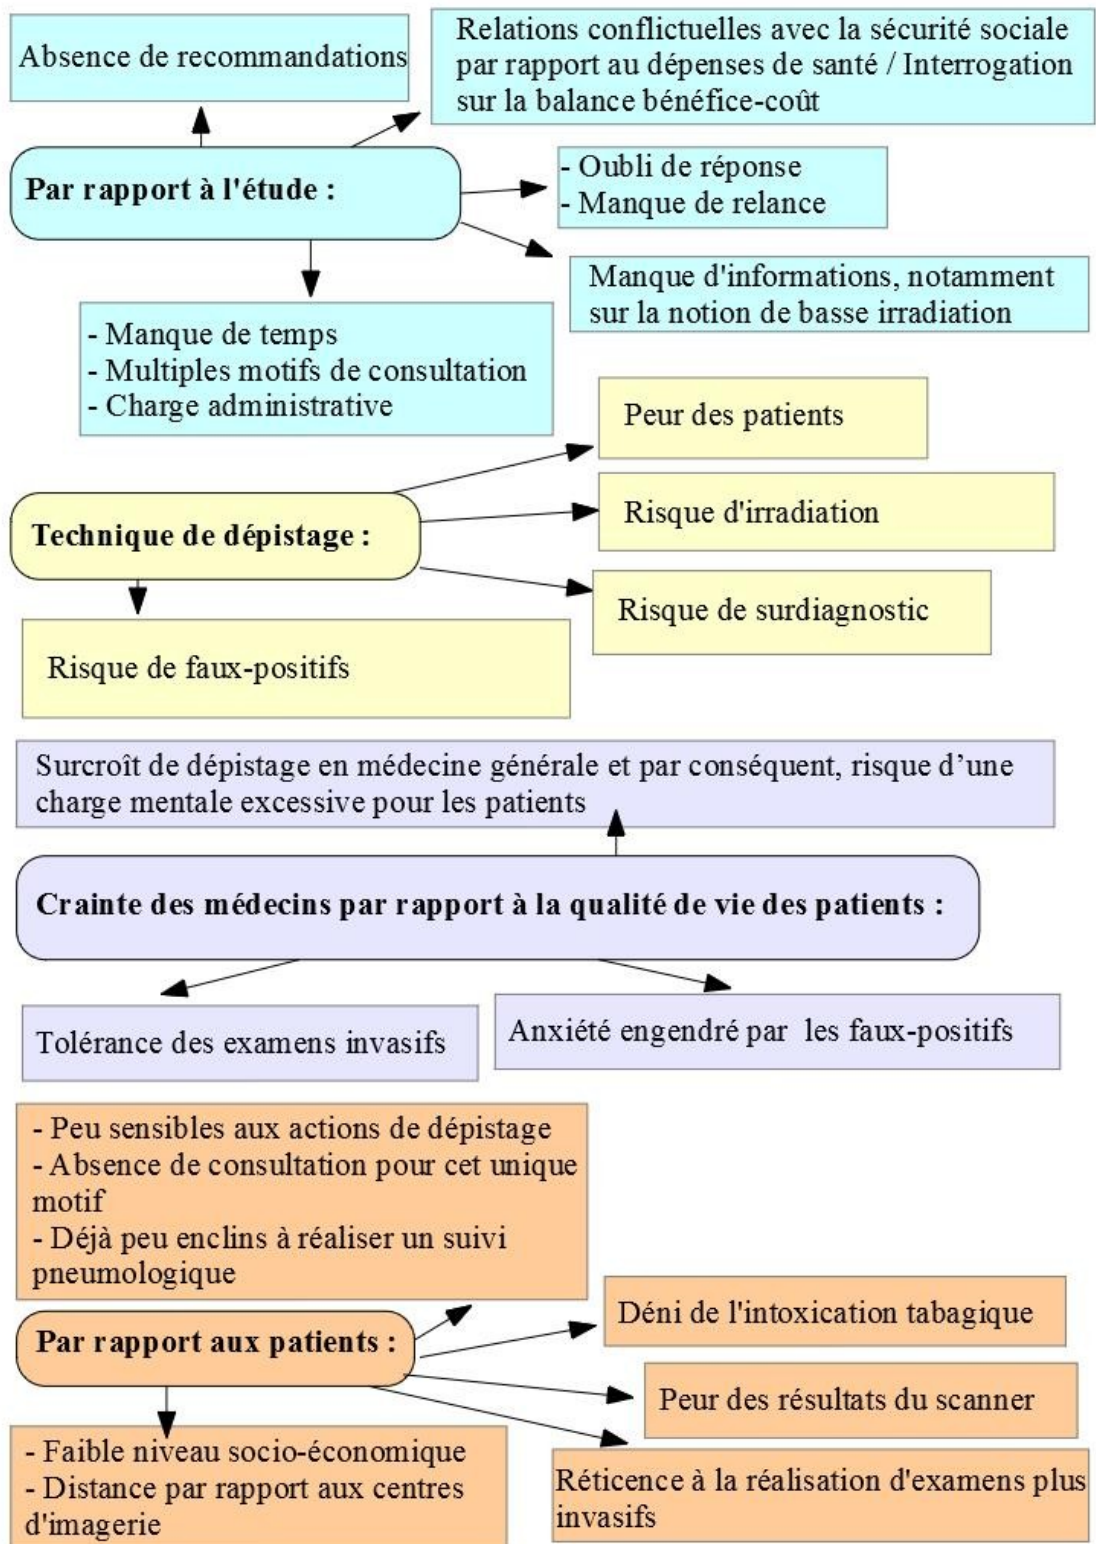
Absence de recommandations

Relations conflictuelles avec la sécurité sociale par rapport au dépenses de santé / Interrogation sur la balance bénéfice-coût

Par rapport à l'étude :

- Oubli de réponse
- Manque de relance

Manque d'informations, notamment sur la notion de basse irradiation

- Manque de temps
- Multiples motifs de consultation
- Charge administrative

Peur des patients

Technique de dépistage :

Risque d'irradiation

Risque de surdiagnostic

Risque de faux-positifs

Surcroît de dépistage en médecine générale et par conséquent, risque d'une charge mentale excessive pour les patients

Crainte des médecins par rapport à la qualité de vie des patients :

Tolérance des examens invasifs

Anxiété engendré par les faux-positifs

- Peu sensibles aux actions de dépistage
- Absence de consultation pour cet unique motif
- Déjà peu enclins à réaliser un suivi pneumologique

Par rapport aux patients :

Déni de l'intoxication tabagique

Peur des résultats du scanner

- Faible niveau socio-économique
- Distance par rapport aux centres d'imagerie

Réticence à la réalisation d'examens plus invasifs